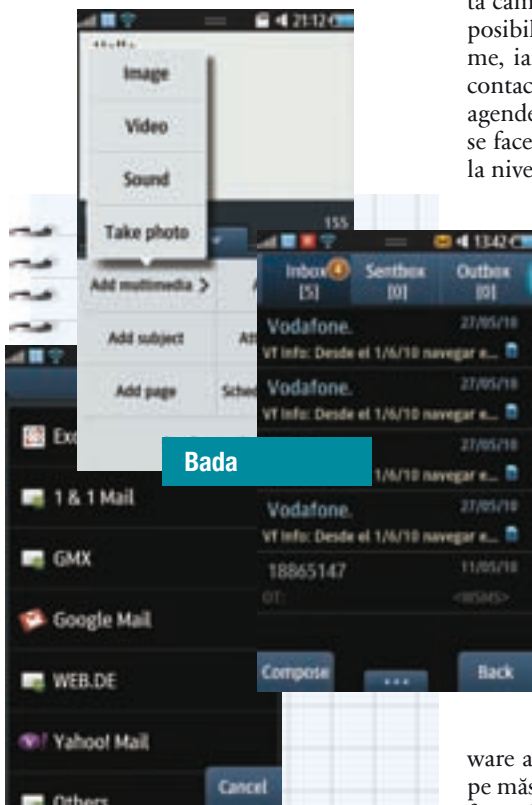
ta cam
posibil
me, ia
contac
agendo
se face
la nive

21:12

Image

Video

Sound

Take photo

155

Add multimedia >

Add subject

Att

Add page

Sche

13:42

Inbox 4 [5]

Sentbox [0]

Outbox [0]

Vodafone.

27/05/10

VF Info: Desde el 1/6/10 navegar e...

Vodafone.

27/05/10

VF Info: Desde el 1/6/10 navegar e...

27/05/10

1/6/10 navegar e...

Vodafone.

27/05/10

VF Info: Desde el 1/6/10 navegar e...

18865147

11/05/10

Compose

...

Back

Ext

Bada

1 & 1 Mail

GMX

Google Mail

WEB.DE

Yahoo! Mail

Cancel

Others

ware a
pe măs